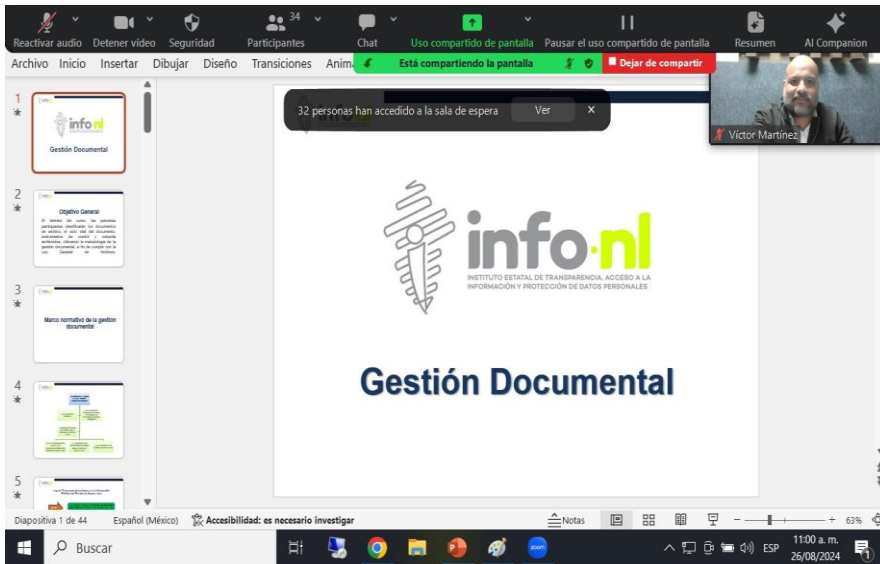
Reactivar audio Detener video Seguridad 34 Participantes Chat Uso compartido de pantalla Pausar el uso compartido de pantalla Resumen AI Companion

Archivo Inicio Insertar Dibujar Diseño Transiciones Anim

Está compartiendo la pantalla

Dejar de compartir

32 personas han accedido a la sala de espera Ver ×

Víctor Martínez

1

info nl

Gestión Documental

2

Objetivo General

3

Marco normativo de la gestión documental

4

5

info·nl

INSTITUTO ESTATAL DE TRANSPARENCIA, ACCESO A LA INFORMACIÓN Y PROTECCIÓN DE DATOS PERSONALES

Gestión Documental

Diapositiva 1 de 44 Español (México) Accesibilidad: es necesario investigar Notas 63%

Buscar

ESP 11:00 a. m. 26/08/2024